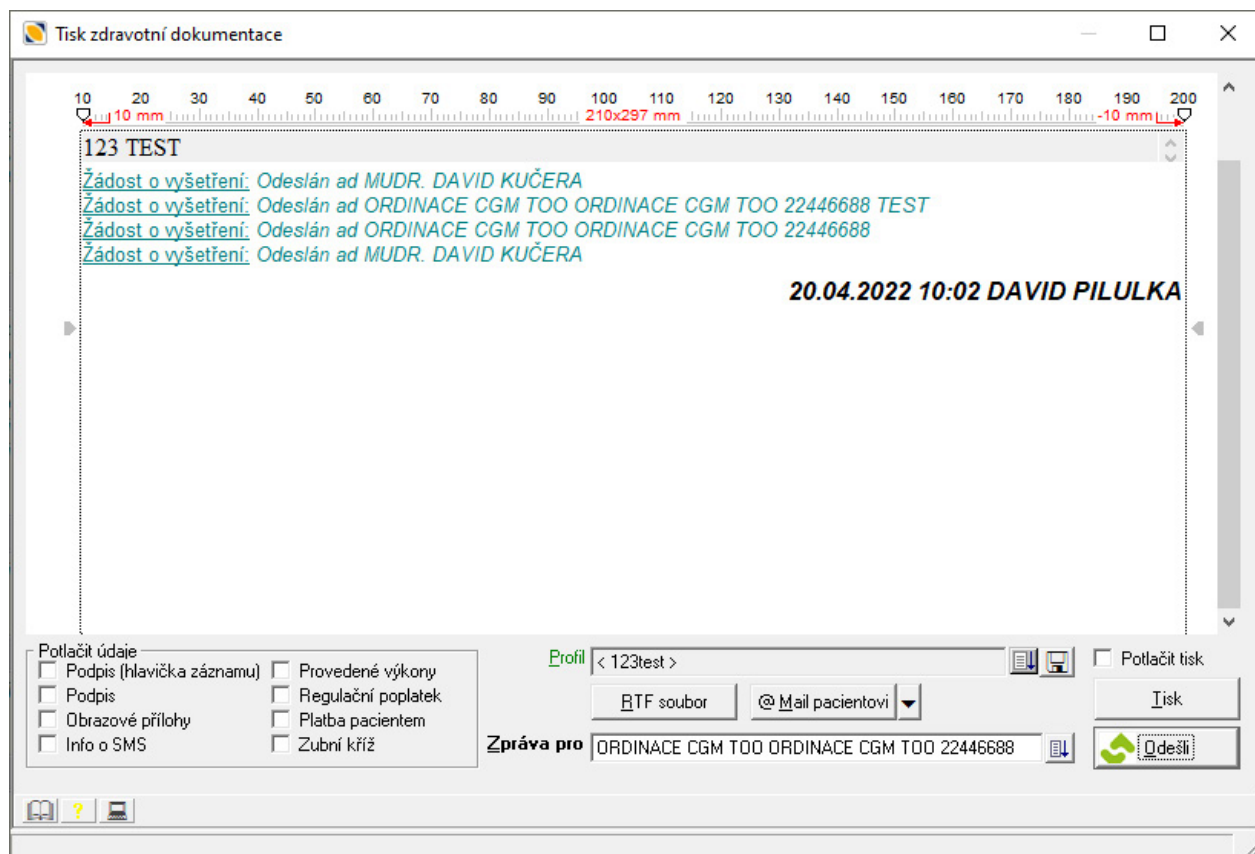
Tisk zdravotní dokumentace

10 20 30 40 50 60 70 80 90 100 110 120 130 140 150 160 170 180 190 200
10 mm 210x297 mm -10 mm

123 TEST

Žádost o vyšetření: Odeslán ad MUDR. DAVID KUČERA
Žádost o vyšetření: Odeslán ad ORDINACE CGM TOO ORDINACE CGM TOO 22446688 TEST
Žádost o vyšetření: Odeslán ad ORDINACE CGM TOO ORDINACE CGM TOO 22446688
Žádost o vyšetření: Odeslán ad MUDR. DAVID KUČERA

20.04.2022 10:02 DAVID PILULKA

Potlačit údaje
Podpis (hlavička záznamu)
Podpis
Obrazové přílohy
Info o SMS
Provedené výkony
Regulační poplatek
Platba pacientem
Zubní kříž

Profil < 123test >
RTF soubor
@ Mail pacientovi
Zpráva pro ORDINACE CGM TOO ORDINACE CGM TOO 22446688

Potlačit tisk
Tisk
Odešli